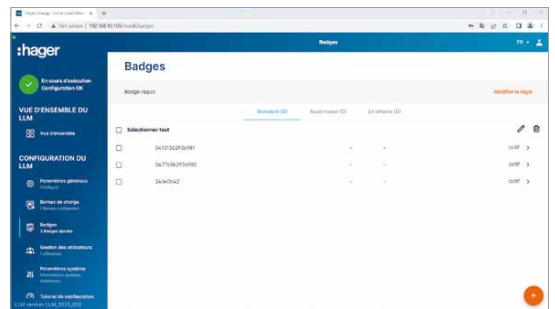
Hager Energy - Local Load Man ×  +

Non sécurisé | 192.168.10.105/#/badges

:hager

Badges

FR

En cours d'exécution
Configuration OK

VUE D'ENSEMBLE DU LLM

Vue d'ensemble

CONFIGURATION DU LLM

Paramètres généraux
Configuré

Bornes de charge
1 Bornes configurées

Badges
3 Badges ajoutés

Gestion des utilisateurs
1 utilisateurs

Paramètres système
Informations système, Interfaces

Tutoriel de configuration

LLM version: LLM_2023_010

Badges

Badge requis

Modifier la règle

Standard (3)    Superviseur (0)    En attente (0)

Sélectionner tout

04101362936981    -    -    actif

047765629369B0    -    -    actif

34de0ca2    -    -    actif

+